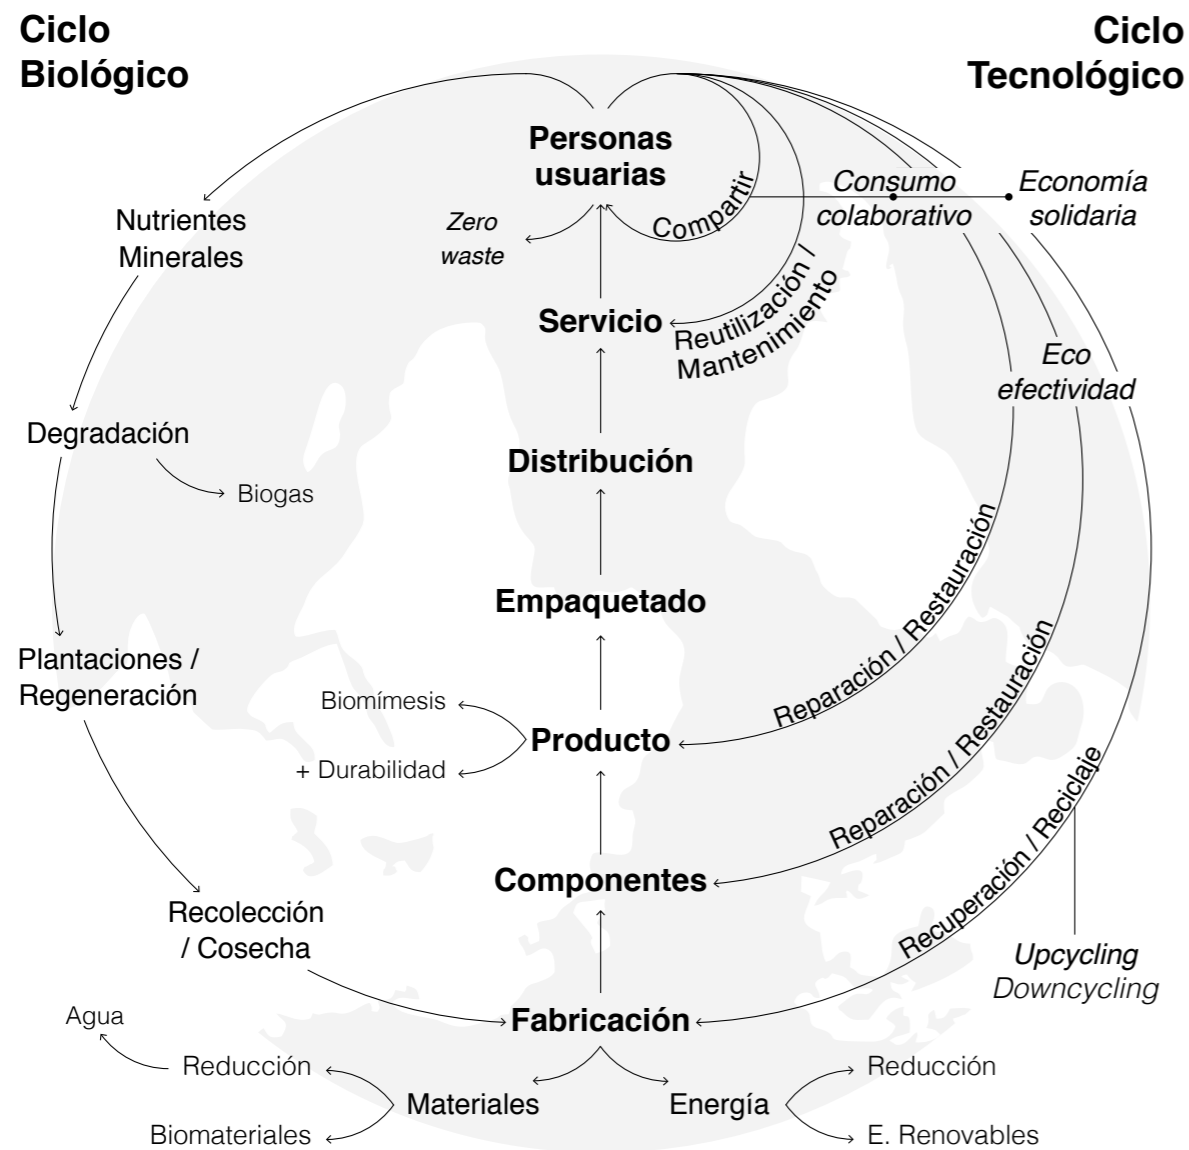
Ciclo Biológico

Ciclo Tecnológico

Personas usuarias

Zero waste

Compartir

Consumo colaborativo

Economía solidaria

Nutrientes Minerales

Servicio

Reutilización / Mantenimiento

Eco efectividad

Degradación

Biogas

Distribución

Empaquetado

Reparación / Restauración

Plantaciones / Regeneración

Biomímesis

Producto

+ Durabilidad

Reparación / Restauración

Componentes

Recuperación / Reciclaje

Recolección / Cosecha

Upcycling
Downcycling

Fabricación

Agua

Reducción

Materiales

Energía

Reducción

Biomateriales

E. Renovables